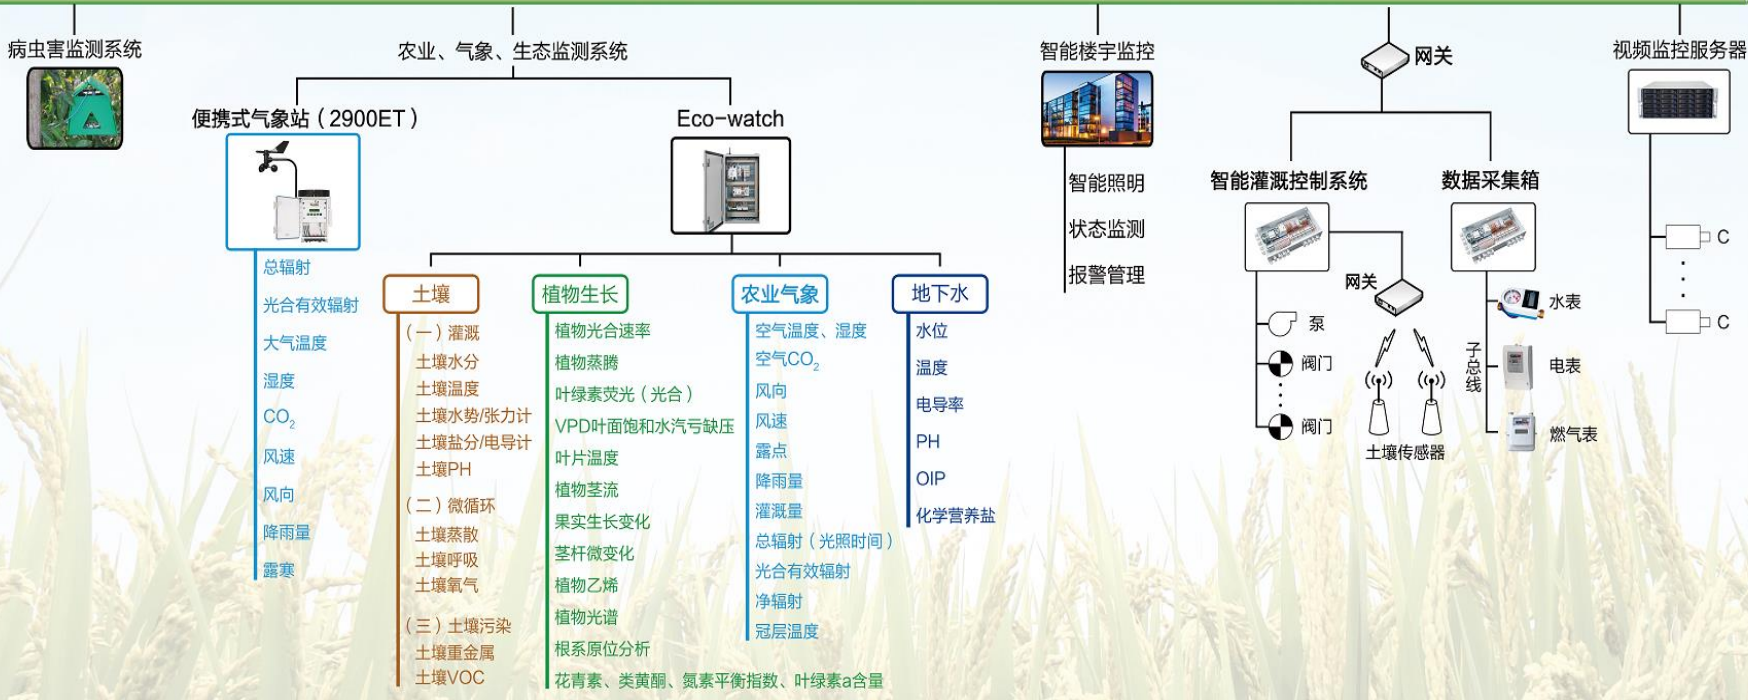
病虫害监测系统

农业、气象、生态监测系统

便携式气象站（2900ET）

总辐射
光合有效辐射
大气温度
湿度
$CO_2$
风速
风向
降雨量
露寒

Eco-watch

土壤
（一）灌溉
土壤水分
土壤温度
土壤水势/张力计
土壤盐分/电导计
土壤PH
（二）微循环
土壤蒸散
土壤呼吸
土壤氧气
（三）土壤污染
土壤重金属
土壤VOC

植物生长
植物光合速率
植物蒸腾
叶绿素荧光（光合）
VPD叶面饱和水汽亏压
叶片温度
植物茎流
果实生长变化
茎杆微变化
植物乙烯
植物光谱
根系原位分析
花青素、类黄酮、氮素平衡指数、叶绿素a含量

农业气象
空气温度、湿度
空气$CO_2$
风向
风速
露点
降雨量
灌溉量
总辐射（光照时间）
光合有效辐射
净辐射
冠层温度

地下水
水位
温度
电导率
PH
OIP
化学营养盐

智能楼宇监控
智能照明
状态监测
报警管理

网关

智能灌溉控制系统
泵
阀门
阀门
网关
土壤传感器

数据采集箱
水表
子总线
电表
燃气表

视频监控服务器
C
C